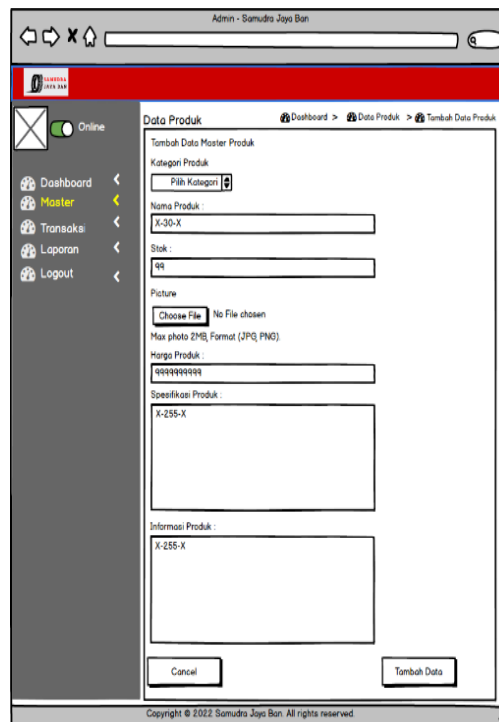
Admin - Samudra Jaya Ban

SAMUDRA JAYA BAN

Online

Dashboard
Master
Transaksi
Laporan
Logout

Data Produk

Dashboard > Data Produk > Tambah Data Produk

Tambah Data Master Produk

Kategori Produk

Pilih Kategori

Nama Produk :

X-30-X

Stok :

99

Picture

Choose File No File chosen

Max photo 2MB, Format (JPG, PNG).

Harga Produk :

999999999

Spesifikasi Produk :

X-255-X

Informasi Produk :

X-255-X

Cancel

Tambah Data

Copyright © 2022 Samudra Jaya Ban. All rights reserved.